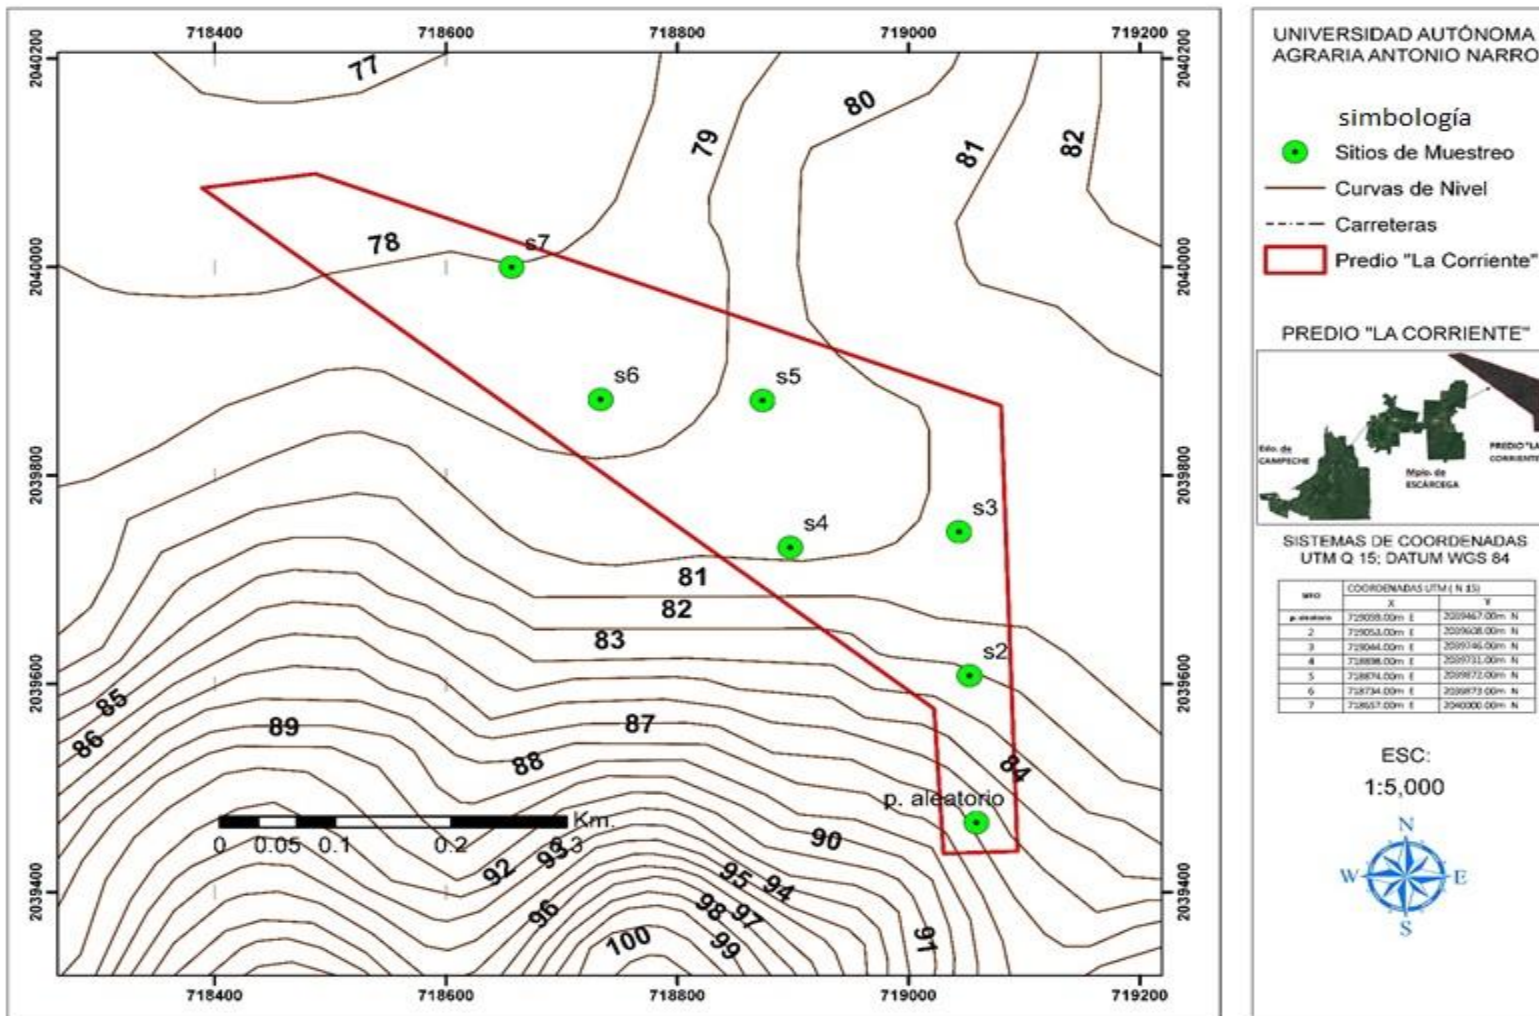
718400 718600 718800 719000 719200

2040200 2040000 2039800 2039600 2039400

77 78 79 80 81 82
s7 s6 s5 s4 s3 s2
81
82
83
85
86
89
87
88
84
p. aleatorio
90
92 93
95 94
96
98 97
100
99
91

Km.
0 0.05 0.1 0.2 0.3

UNIVERSIDAD AUTÓNOMA AGRARIA ANTONIO NARRO

simbología
Sitios de Muestreo
Curvas de Nivel
Carreteras
Predio "La Corriente"

PREDIO "LA CORRIENTE"

Edo. de CAMPECHE
Mpio. de ESCÁRCEGA
PREDIO "LA CORRIENTE"

SISTEMAS DE COORDENADAS UTM Q 15; DATUM WGS 84

| SITIO | COORDENADAS UTM ( N 15) X | Y |
|---|---|---|
| p. aleatorio | 719059.00m E | 2039467.00m N |
| 2 | 719053.00m E | 2039608.00m N |
| 3 | 719044.00m E | 2039746.00m N |
| 4 | 718898.00m E | 2039731.00m N |
| 5 | 718874.00m E | 2039872.00m N |
| 6 | 718734.00m E | 2039873.00m N |
| 7 | 718657.00m E | 2040000.00m N |

ESC:
1:5,000

N
W E
S